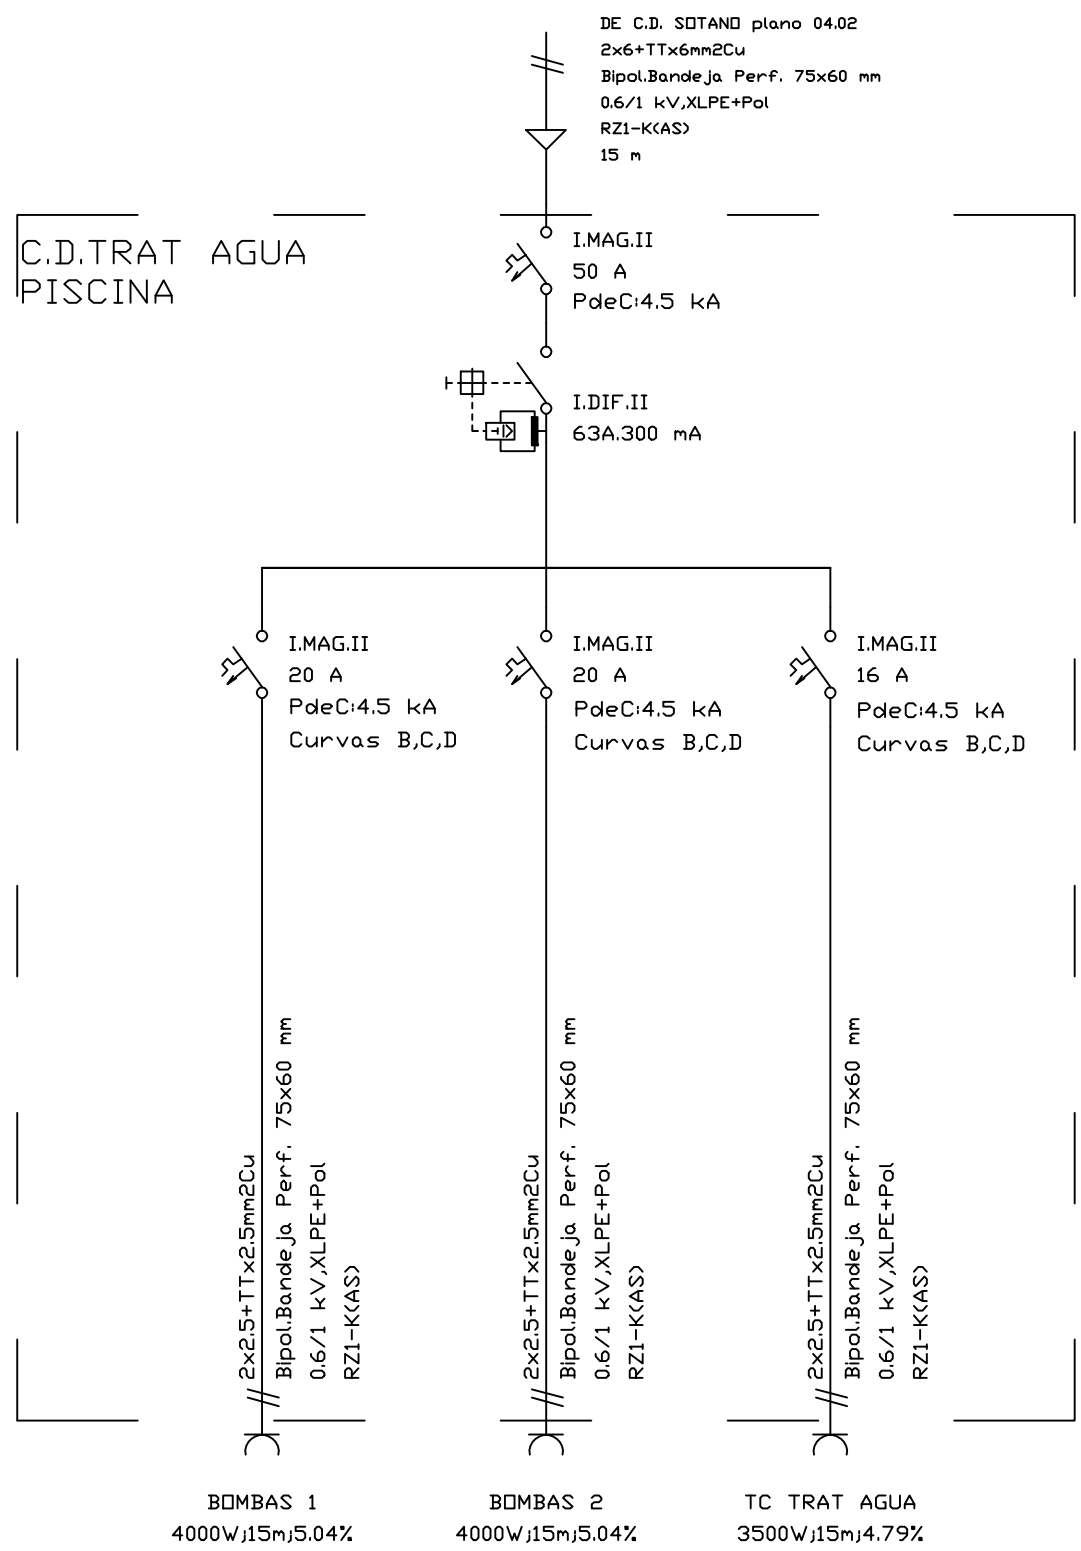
DE C.D. SOTANO plano 04.02
2x6+TTx6mm2Cu
Bipol.Bandeja Perf. 75x60 mm
0.6/1 kV,XLPE+Pol
RZ1-K(AS)
15 m

C.D.TRAT AGUA
PISCINA

I.MAG.II
50 A
PdeC:4.5 kA

I.DIF.II
63A.300 mA

I.MAG.II
20 A
PdeC:4.5 kA
Curvas B,C,D

I.MAG.II
20 A
PdeC:4.5 kA
Curvas B,C,D

I.MAG.II
16 A
PdeC:4.5 kA
Curvas B,C,D

2x2.5+TTx2.5mm2Cu
Bipol.Bandeja Perf. 75x60 mm
0.6/1 kV,XLPE+Pol
RZ1-K(AS)

2x2.5+TTx2.5mm2Cu
Bipol.Bandeja Perf. 75x60 mm
0.6/1 kV,XLPE+Pol
RZ1-K(AS)

2x2.5+TTx2.5mm2Cu
Bipol.Bandeja Perf. 75x60 mm
0.6/1 kV,XLPE+Pol
RZ1-K(AS)

BOMBAS 1
4000W;15m;5.04%

BOMBAS 2
4000W;15m;5.04%

TC TRAT AGUA
3500W;15m;4.79%